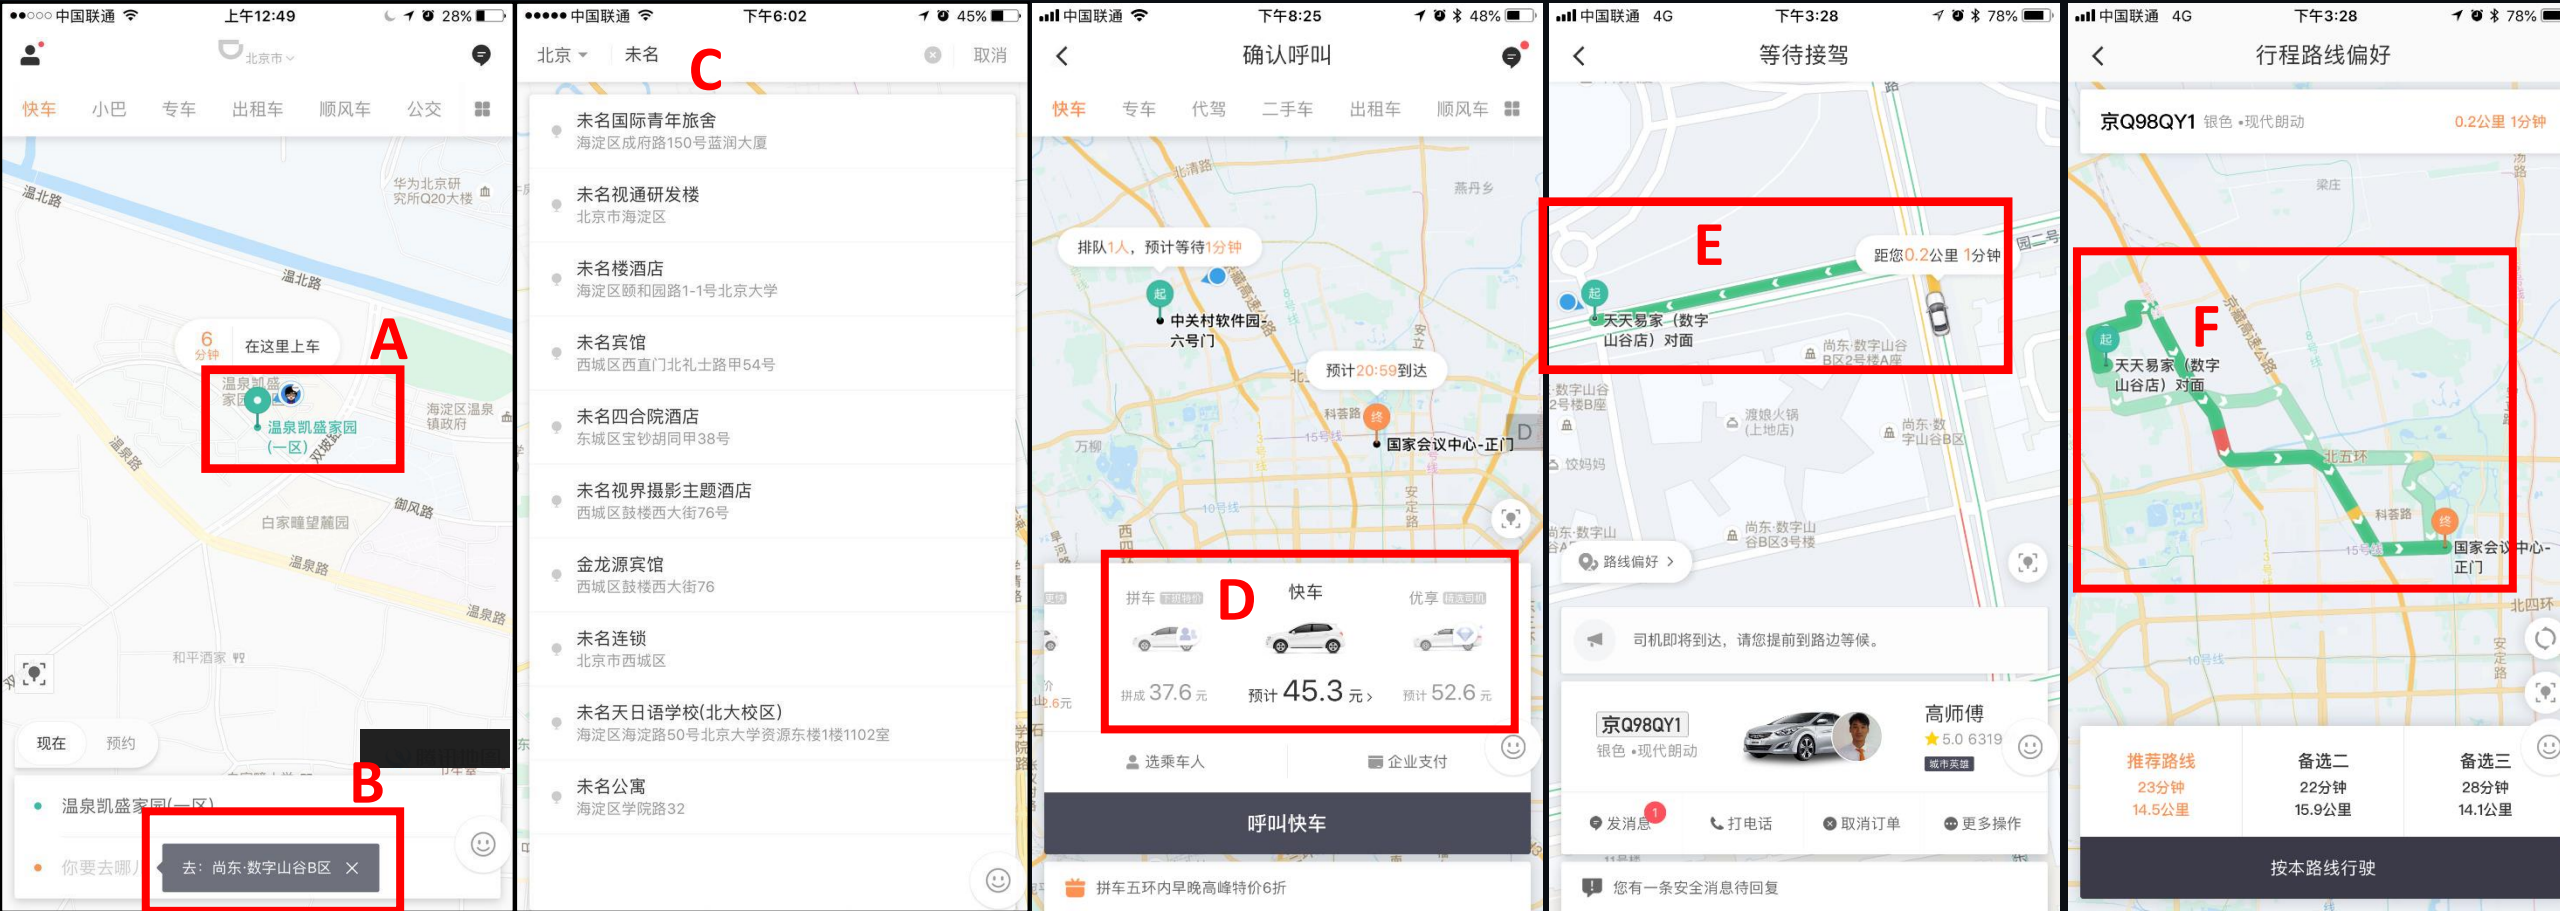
●●○○○ 中国联通 上午12:49 28%

北京市

快车 小巴 专车 出租车 顺风车 公交

温北路

华为北京研究所Q20大楼

温北路

6 分钟 在这里上车

A

温泉凯盛家园

温泉凯盛家园(一区)

双坡路

海淀区温泉镇政府

温泉路

白家疃望麓园

御风路

温泉路

温泉路

和平酒家

现在 预约

B

温泉凯盛家园(一区)

你要去哪儿

去: 尚东·数字山谷B区 ×

●●●●● 中国联通 下午6:02 45%

北京 未名 取消

C

未名国际青年旅舍
海淀区成府路150号蓝润大厦

未名视通研发楼
北京市海淀区

未名楼酒店
海淀区颐和园路1-1号北京大学

未名宾馆
西城区西直门北礼士路甲54号

未名四合院酒店
东城区宝钞胡同甲38号

未名视界摄影主题酒店
西城区鼓楼西大街76号

金龙源宾馆
西城区鼓楼西大街76

未名连锁
北京市西城区

未名天日语学校(北大校区)
海淀区海淀路50号北京大学资源东楼1楼1102室

未名公寓
海淀区学院路32

中国联通 下午8:25 48%

确认呼叫

快车 专车 代驾 二手车 出租车 顺风车

北清路

燕丹乡

排队1人，预计等待1分钟

中关村软件园-六号门

预计20:59到达

万柳

科荟路

15号线

国家会议中心-正门

10号线

D

拼车 快车 优享

拼成 37.6 元 预计 45.3 元 › 预计 52.6 元

选乘车人 企业支付

呼叫快车

拼车五环内早晚高峰特价6折

中国联通 4G 下午3:28 78%

等待接驾

E

距您0.2公里 1分钟

天天易家（数字山谷店）对面

尚东·数字山谷B区2号楼A座

渡娘火锅(上地店)

尚东·数字山谷B区

饺妈妈

尚东·数字山谷B区3号楼

路线偏好 ›

司机即将到达，请您提前到路边等候。

京Q98QY1 银色 •现代朗动

高师傅 5.0 6319

发消息 1 打电话 取消订单 更多操作

您有一条安全消息待回复

中国联通 4G 下午3:28 78%

行程路线偏好

京Q98QY1 银色 •现代朗动 0.2公里 1分钟

梁庄

F

天天易家（数字山谷店）对面

京藏高速公路

北五环

科荟路

国家会议中心-正门

北四环

10号线

推荐路线 23分钟 14.5公里

备选二 22分钟 15.9公里

备选三 28分钟 14.1公里

按本路线行驶